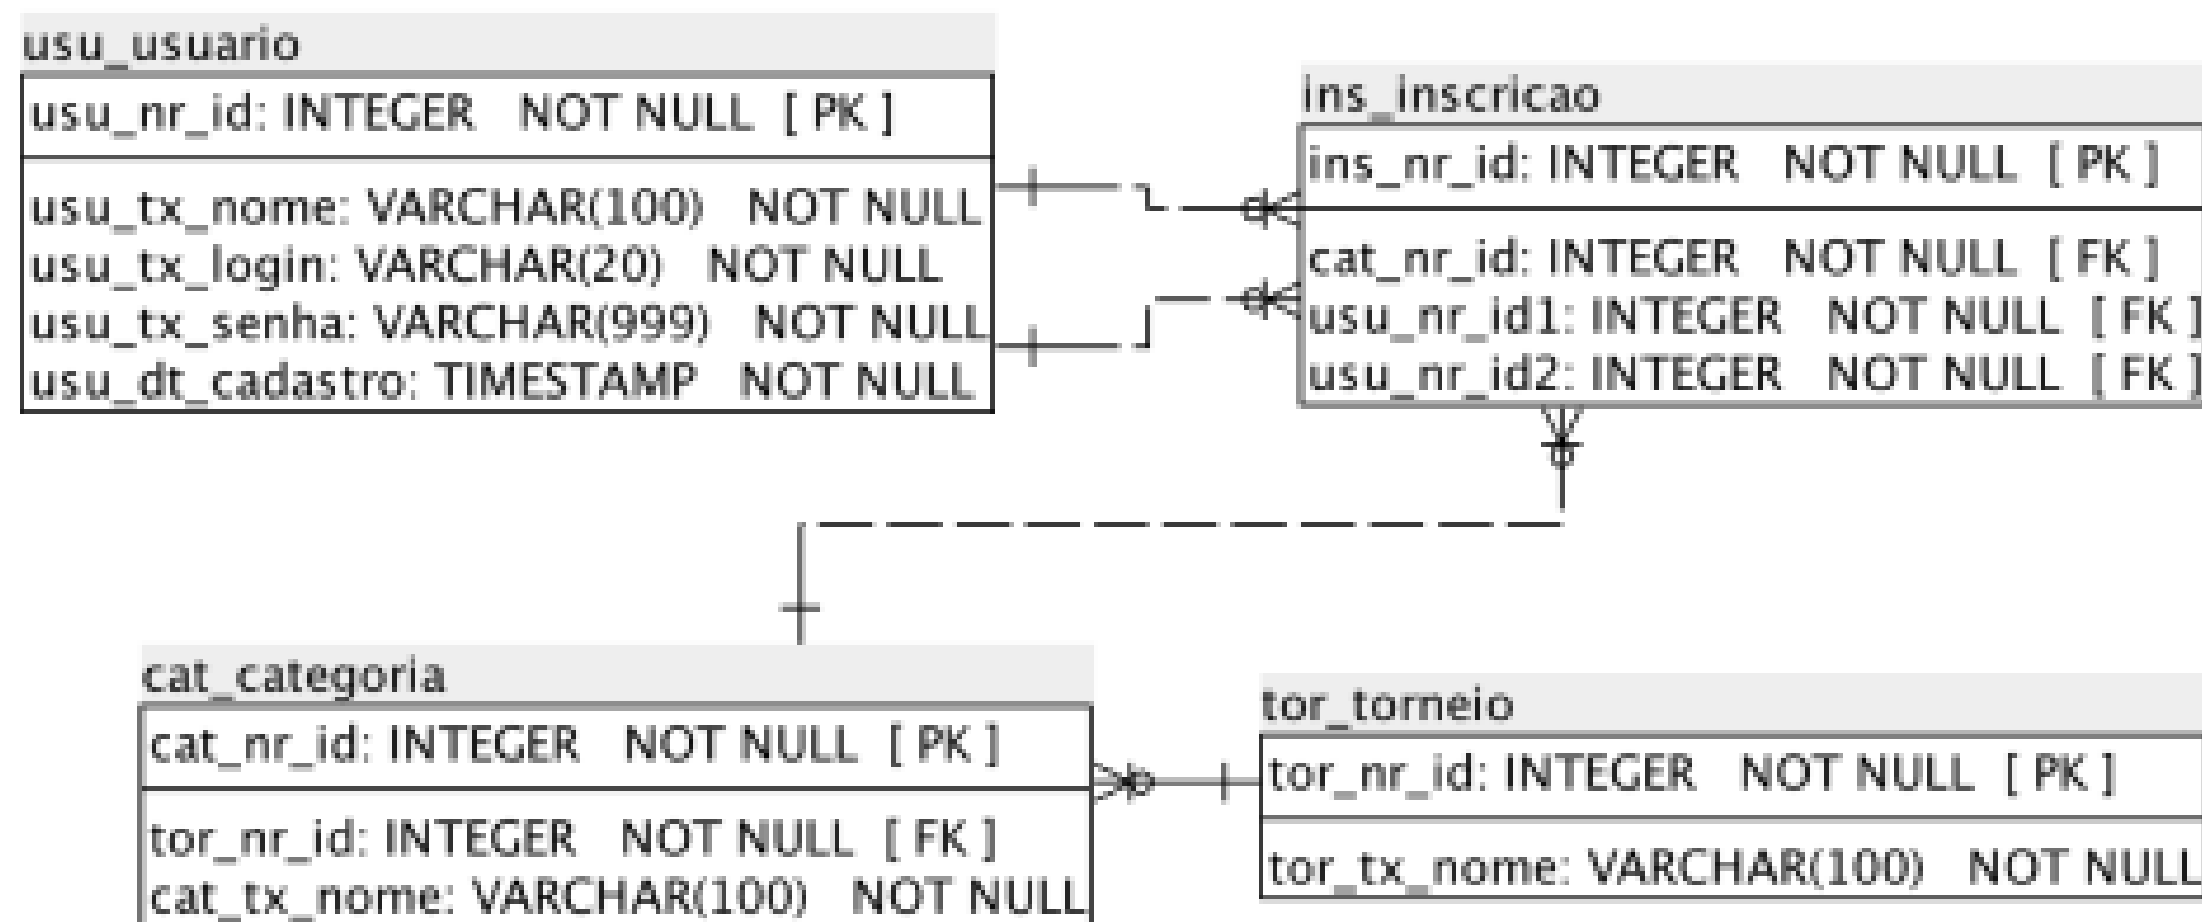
usu_usuario

usu_nr_id: INTEGER NOT NULL [ PK ]

usu_tx_nome: VARCHAR(100) NOT NULL
usu_tx_login: VARCHAR(20) NOT NULL
usu_tx_senha: VARCHAR(999) NOT NULL
usu_dt_cadastro: TIMESTAMP NOT NULL

ins_inscricao

ins_nr_id: INTEGER NOT NULL [ PK ]

cat_nr_id: INTEGER NOT NULL [ FK ]
usu_nr_id1: INTEGER NOT NULL [ FK ]
usu_nr_id2: INTEGER NOT NULL [ FK ]

cat_categoria

cat_nr_id: INTEGER NOT NULL [ PK ]

tor_nr_id: INTEGER NOT NULL [ FK ]
cat_tx_nome: VARCHAR(100) NOT NULL

tor_torneio

tor_nr_id: INTEGER NOT NULL [ PK ]

tor_tx_nome: VARCHAR(100) NOT NULL